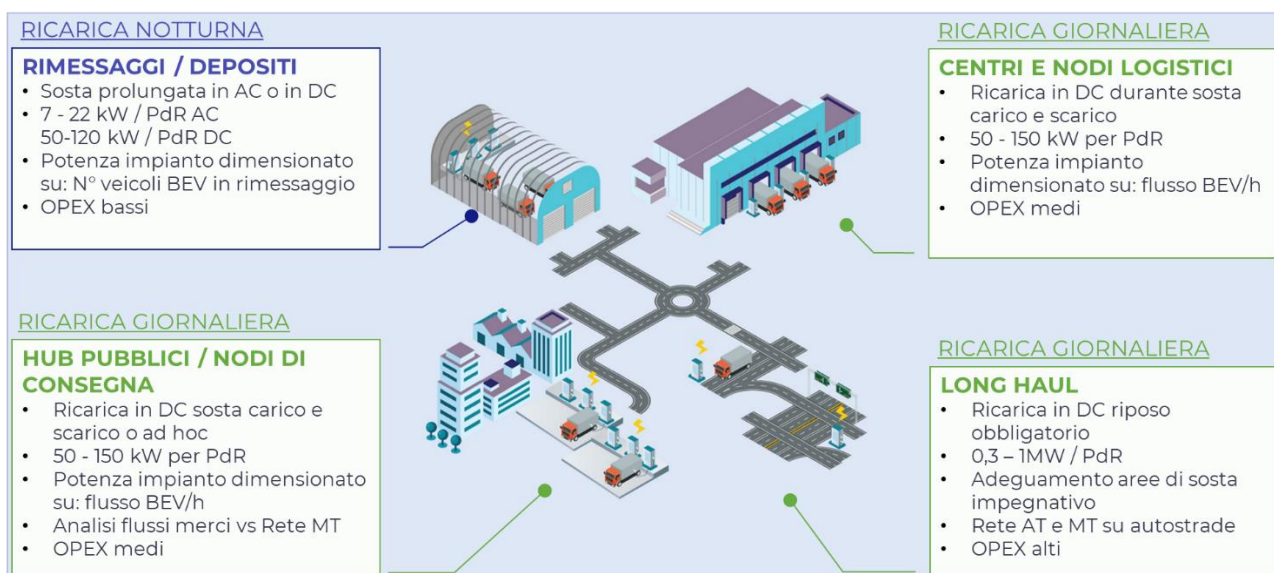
RICARICA NOTTURNA

RIMESSAGGI / DEPOSITI
• Sosta prolungata in AC o in DC
• 7 - 22 kW / PdR AC
50-120 kW / PdR DC
• Potenza impianto dimensionato su: N° veicoli BEV in rimessaggio
• OPEX bassi

RICARICA GIORNALIERA

CENTRI E NODI LOGISTICI
• Ricarica in DC durante sosta carico e scarico
• 50 - 150 kW per PdR
• Potenza impianto dimensionato su: flusso BEV/h
• OPEX medi

RICARICA GIORNALIERA

HUB PUBBLICI / NODI DI CONSEGNA
• Ricarica in DC sosta carico e scarico o ad hoc
• 50 - 150 kW per PdR
• Potenza impianto dimensionato su: flusso BEV/h
• Analisi flussi merci vs Rete MT
• OPEX medi

RICARICA GIORNALIERA

LONG HAUL
• Ricarica in DC riposo obbligatorio
• 0,3 – 1MW / PdR
• Adeguamento aree di sosta impegnativo
• Rete AT e MT su autostrade
• OPEX alti